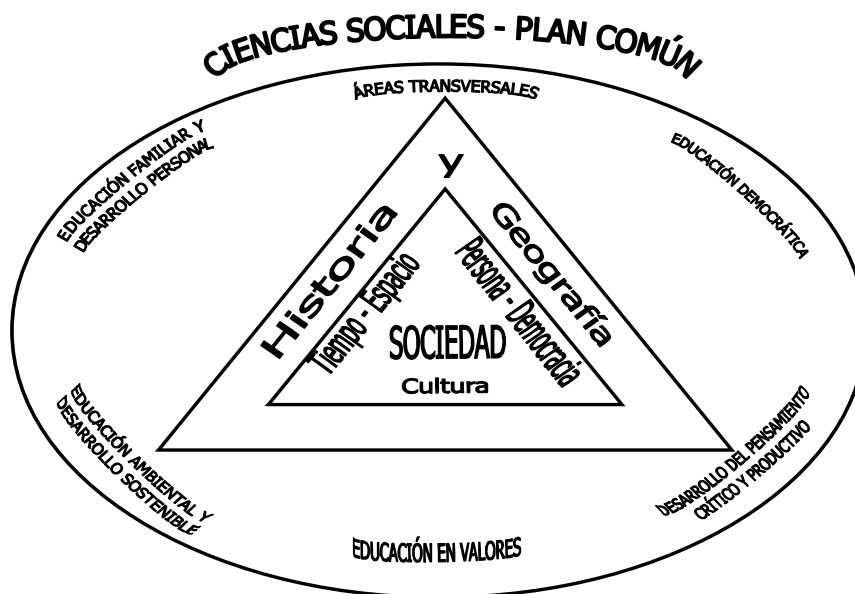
CIENCIAS SOCIALES - PLAN COMÚN

ÁREAS TRANSVERSALES

EDUCACIÓN FAMILIAR Y DESARROLLO PERSONAL

EDUCACIÓN DEMOCRÁTICA

Historia y Geografía

Tiempo - Espacio

Persona - Democracia

SOCIEDAD

Cultura

EDUCACIÓN AMBIENTAL Y DESARROLLO SOSTENIBLE

DESARROLLO DEL PENSAMIENTO CRÍTICO Y PRODUCTIVO

EDUCACIÓN EN VALORES